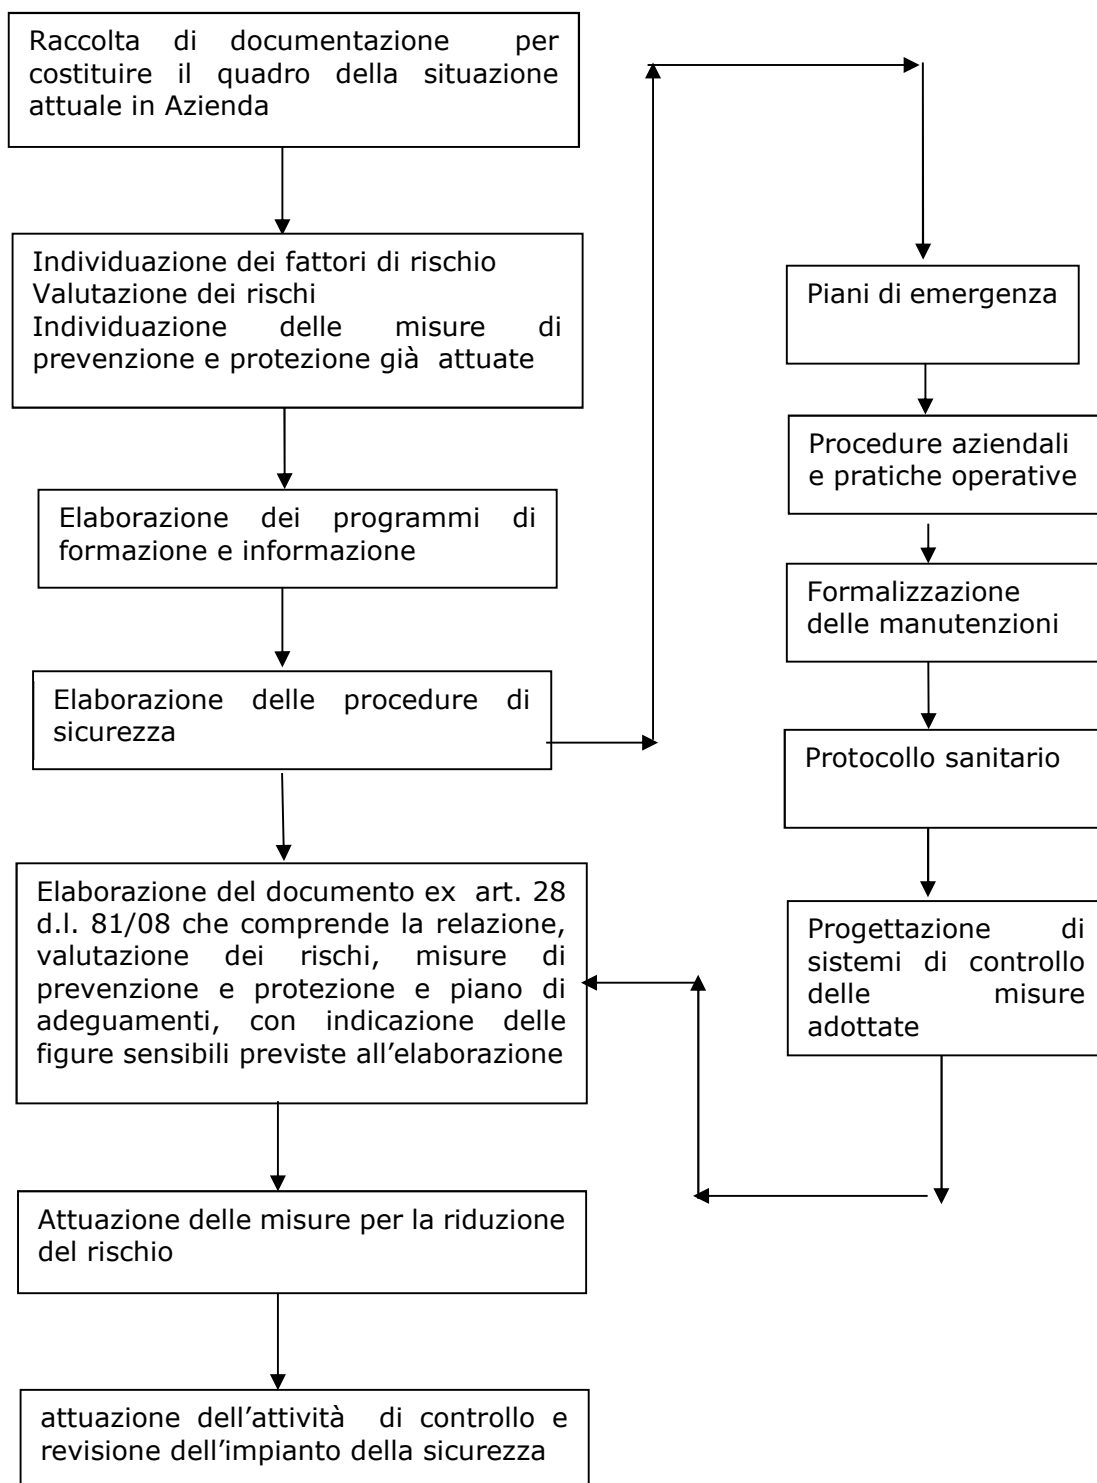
Raccolta di documentazione per costituire il quadro della situazione attuale in Azienda

Individuazione dei fattori di rischio
Valutazione dei rischi
Individuazione delle misure di prevenzione e protezione già attuate

Elaborazione dei programmi di formazione e informazione

Elaborazione delle procedure di sicurezza

Elaborazione del documento ex art. 28 d.l. 81/08 che comprende la relazione, valutazione dei rischi, misure di prevenzione e protezione e piano di adeguamenti, con indicazione delle figure sensibili previste all'elaborazione

Attuazione delle misure per la riduzione del rischio

attuazione dell'attività di controllo e revisione dell'impianto della sicurezza

Piani di emergenza

Procedure aziendali e pratiche operative

Formalizzazione delle manutenzioni

Protocollo sanitario

Progettazione di sistemi di controllo delle misure adottate